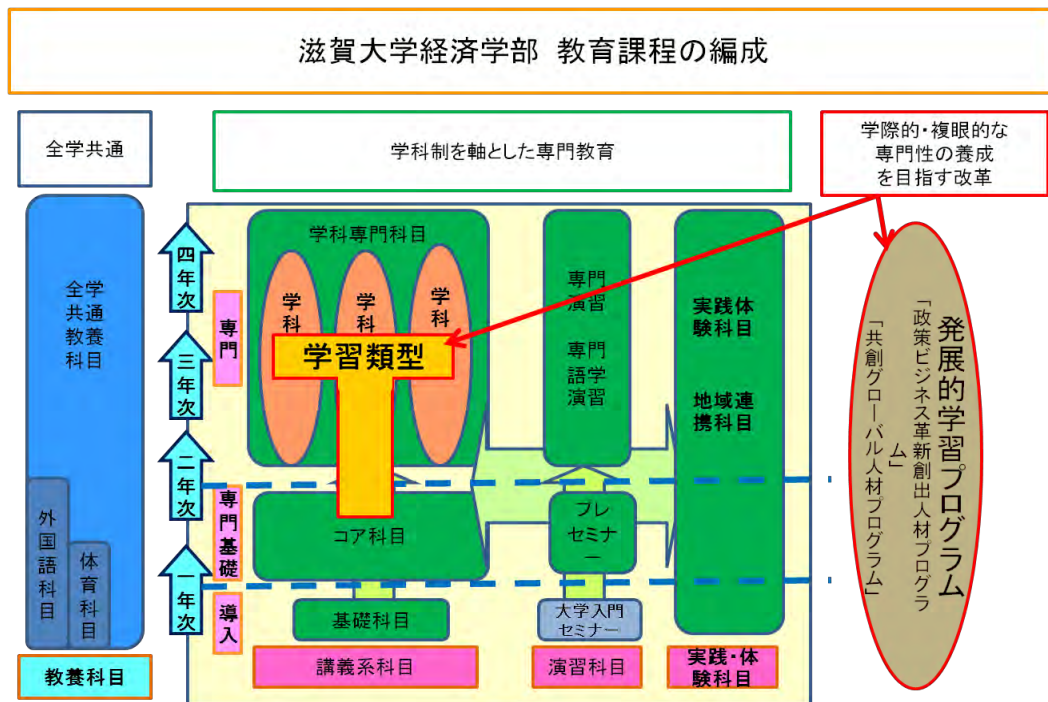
滋賀大学経済学部 教育課程の編成

全学共通

学科制を軸とした専門教育

学際的・複眼的な専門性の養成を目指す改革

全学共通教養科目

外国語科目

体育科目

教養科目

四年次

三年次

二年次

一年次

専門

専門基礎

導入

学科専門科目

学科

学科

学科

学習類型

コア科目

基礎科目

講義系科目

専門演習

専門語学演習

プレセミナー

大学入門セミナー

演習科目

実践体験科目

地域連携科目

実践・体験科目

発展的学習プログラム

「政策ビジネス革新創出人材プログラム」

「共創グローバル人材プログラム」